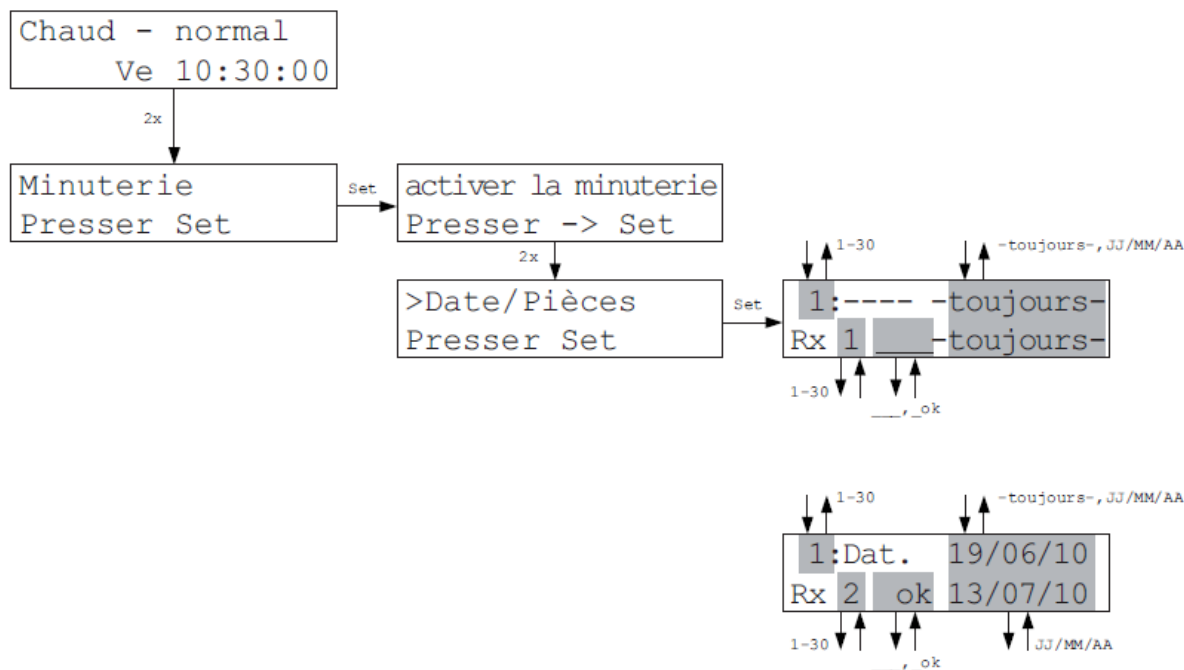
Chaud - normal
Ve 10:30:00

2x

Minuterie
Presser Set

Set

activer la minuterie
Presser -> Set

2x

>Date/Pièces
Presser Set

Set

1-30

-toujours-,JJ/MM/AA

1:---- -toujours-
Rx 1 ___-toujours-

1-30

___,_ok

1-30

-toujours-,JJ/MM/AA

1:Dat. 19/06/10
Rx 2 ok 13/07/10

1-30

JJ/MM/AA

___, ok